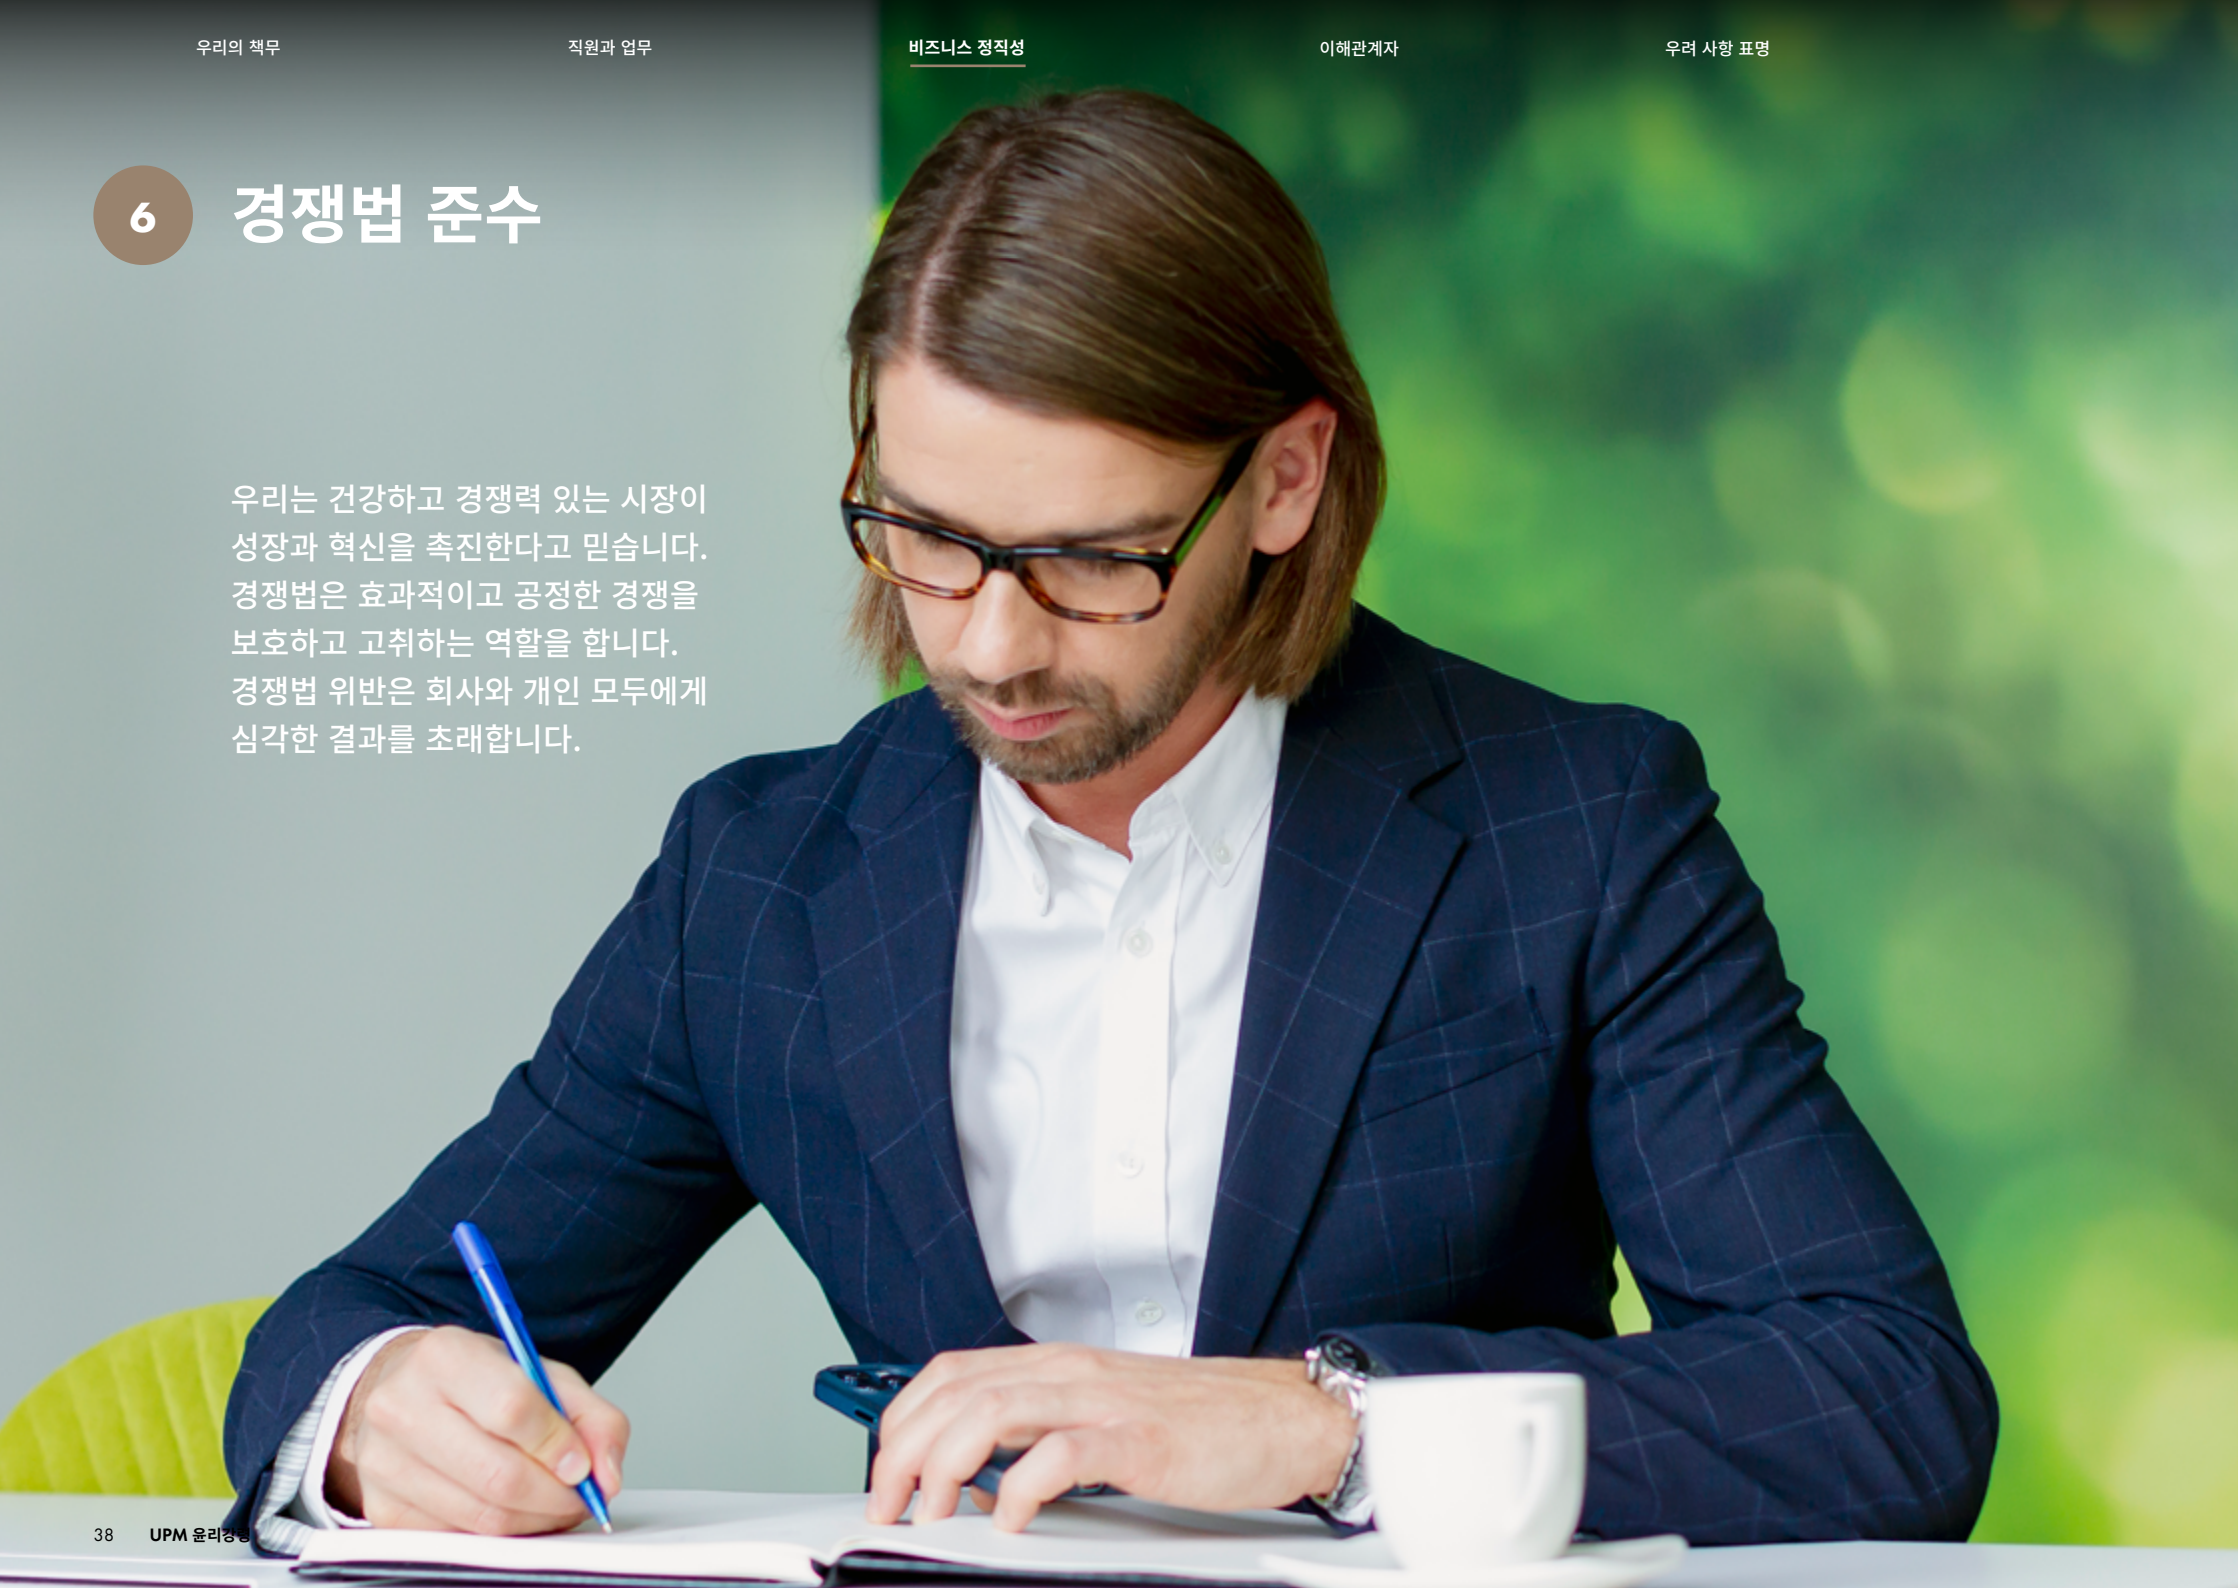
우리의 책무    직원과 업무    비즈니스 정직성    이해관계자    우려 사항 표명

6 경쟁법 준수

우리는 건강하고 경쟁력 있는 시장이 성장과 혁신을 촉진한다고 믿습니다. 경쟁법은 효과적이고 공정한 경쟁을 보호하고 고취하는 역할을 합니다. 경쟁법 위반은 회사와 개인 모두에게 심각한 결과를 초래합니다.

38 UPM 윤리경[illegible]